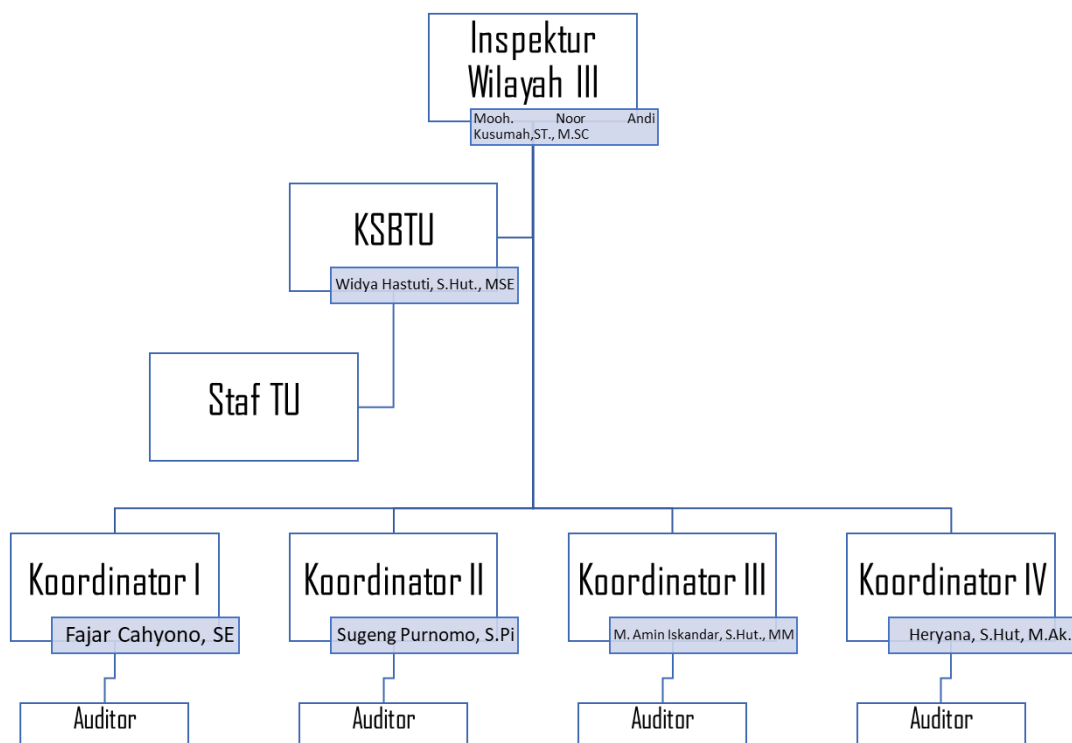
Inspektur Wilayah III

Mooh. Noor Andi Kusumah,ST., M.SC

KSBTU

Widya Hastuti, S.Hut., MSE

Staf TU

Koordinator I

Fajar Cahyono, SE

Auditor

Koordinator II

Sugeng Purnomo, S.Pi

Auditor

Koordinator III

M. Amin Iskandar, S.Hut., MM

Auditor

Koordinator IV

Heryana, S.Hut, M.Ak.

Auditor